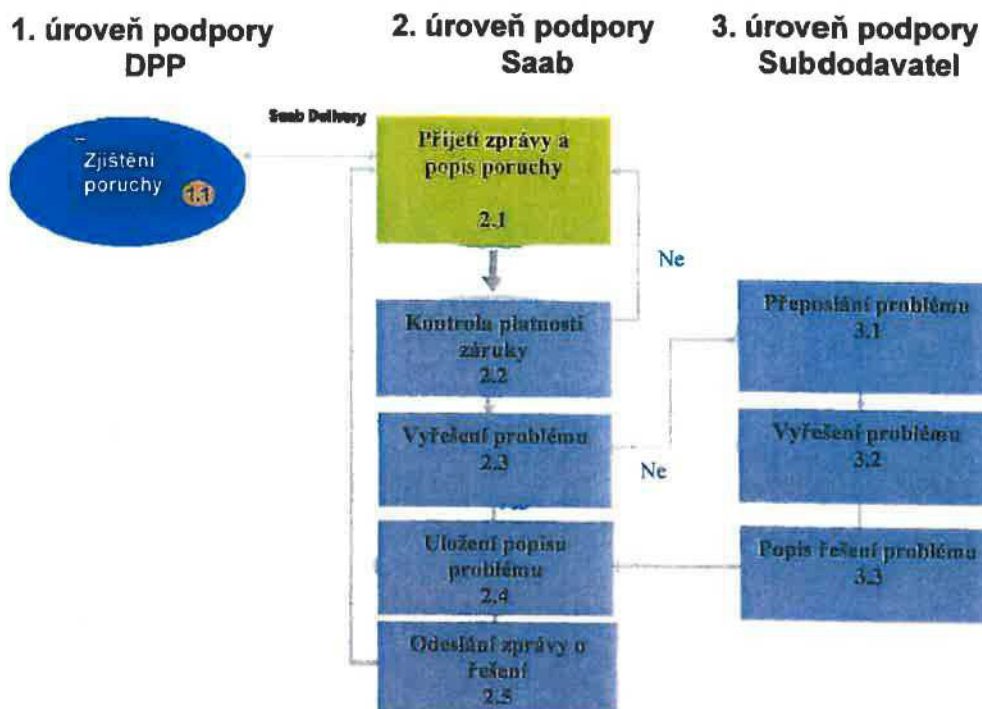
1. úroveň podpory
DPP

2. úroveň podpory
Saab

3. úroveň podpory
Subdodavatel

Saab Delivery

Zjištění poruchy 1.1

Přijetí zprávy a popis poruchy
2.1

Ne

Kontrola platnosti záruky
2.2

Vyřešení problému
2.3

Ne

Uložení popisu problému
2.4

Odeslání zprávy o řešení
2.5

Přeposlání problému
3.1

Vyřešení problému
3.2

Popis řešení problému
3.3